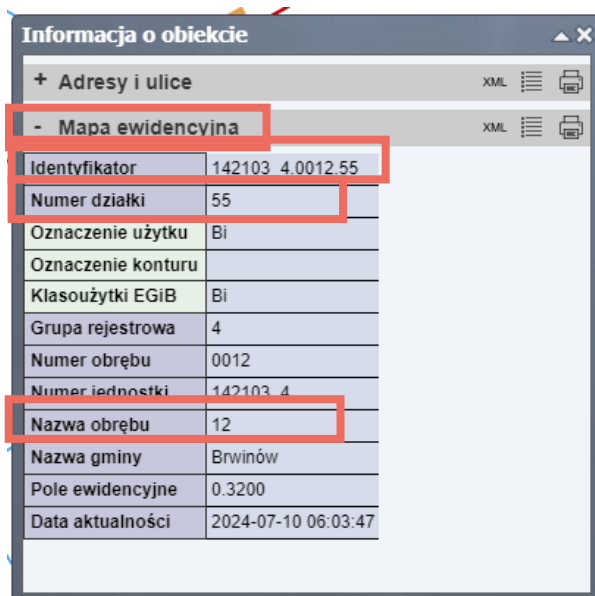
Informacja o obiekcie

+ Adresy i ulice XML

- Mapa ewidencyjna XML

| Identyfikator | 142103_4.0012.55 |
|---|---|
| Numer działki | 55 |
| Oznaczenie użytku | Bi |
| Oznaczenie konturu | |
| Klasoużytki EGiB | Bi |
| Grupa rejestrowa | 4 |
| Numer obrębu | 0012 |
| Numer jednostki | 142103_4 |
| Nazwa obrębu | 12 |
| Nazwa gminy | Brwinów |
| Pole ewidencyjne | 0.3200 |
| Data aktualności | 2024-07-10 06:03:47 |